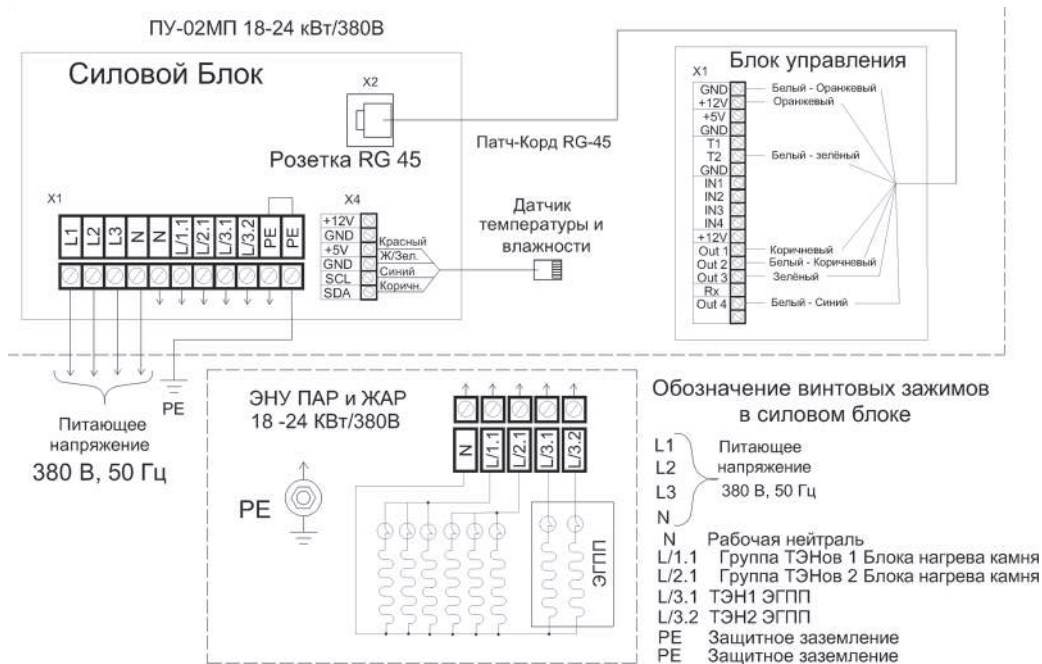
ПУ-02МП 18-24 кВт/380В

Силовой Блок

X2

Розетка RG 45

X1

L1 L2 L3 N N L/1.1 L/2.1 L/3.1 L/3.2 PE PE

X4

+12V
GND
+5V
GND
SCL
SDA

Красный
Ж/Зел.
Синий
Коричн.

Датчик температуры и влажности

Патч-Корд RG-45

Блок управления

X1

GND
+12V
+5V
GND
T1
T2
GND
IN1
IN2
IN3
IN4
+12V
Out 1
Out 2
Out 3
Rx
Out 4

Белый - Оранжевый
Оранжевый
Белый - зелёный
Коричневый
Белый - Коричневый
Зелёный
Белый - Синий

Питающее напряжение 380 В, 50 Гц

PE

ЭНУ ПАР и ЖАР
18 -24 КВт/380В

N L/1.1 L/2.1 L/3.1 L/3.2

PE

ЭГПП

Обозначение винтовых зажимов в силовом блоке

L1
L2
L3
N
Питающее напряжение 380 В, 50 Гц

N Рабочая нейтраль
L/1.1 Группа ТЭНов 1 Блока нагрева камня
L/2.1 Группа ТЭНов 2 Блока нагрева камня
L/3.1 ТЭН1 ЭГПП
L/3.2 ТЭН2 ЭГПП
PE Защитное заземление
PE Защитное заземление